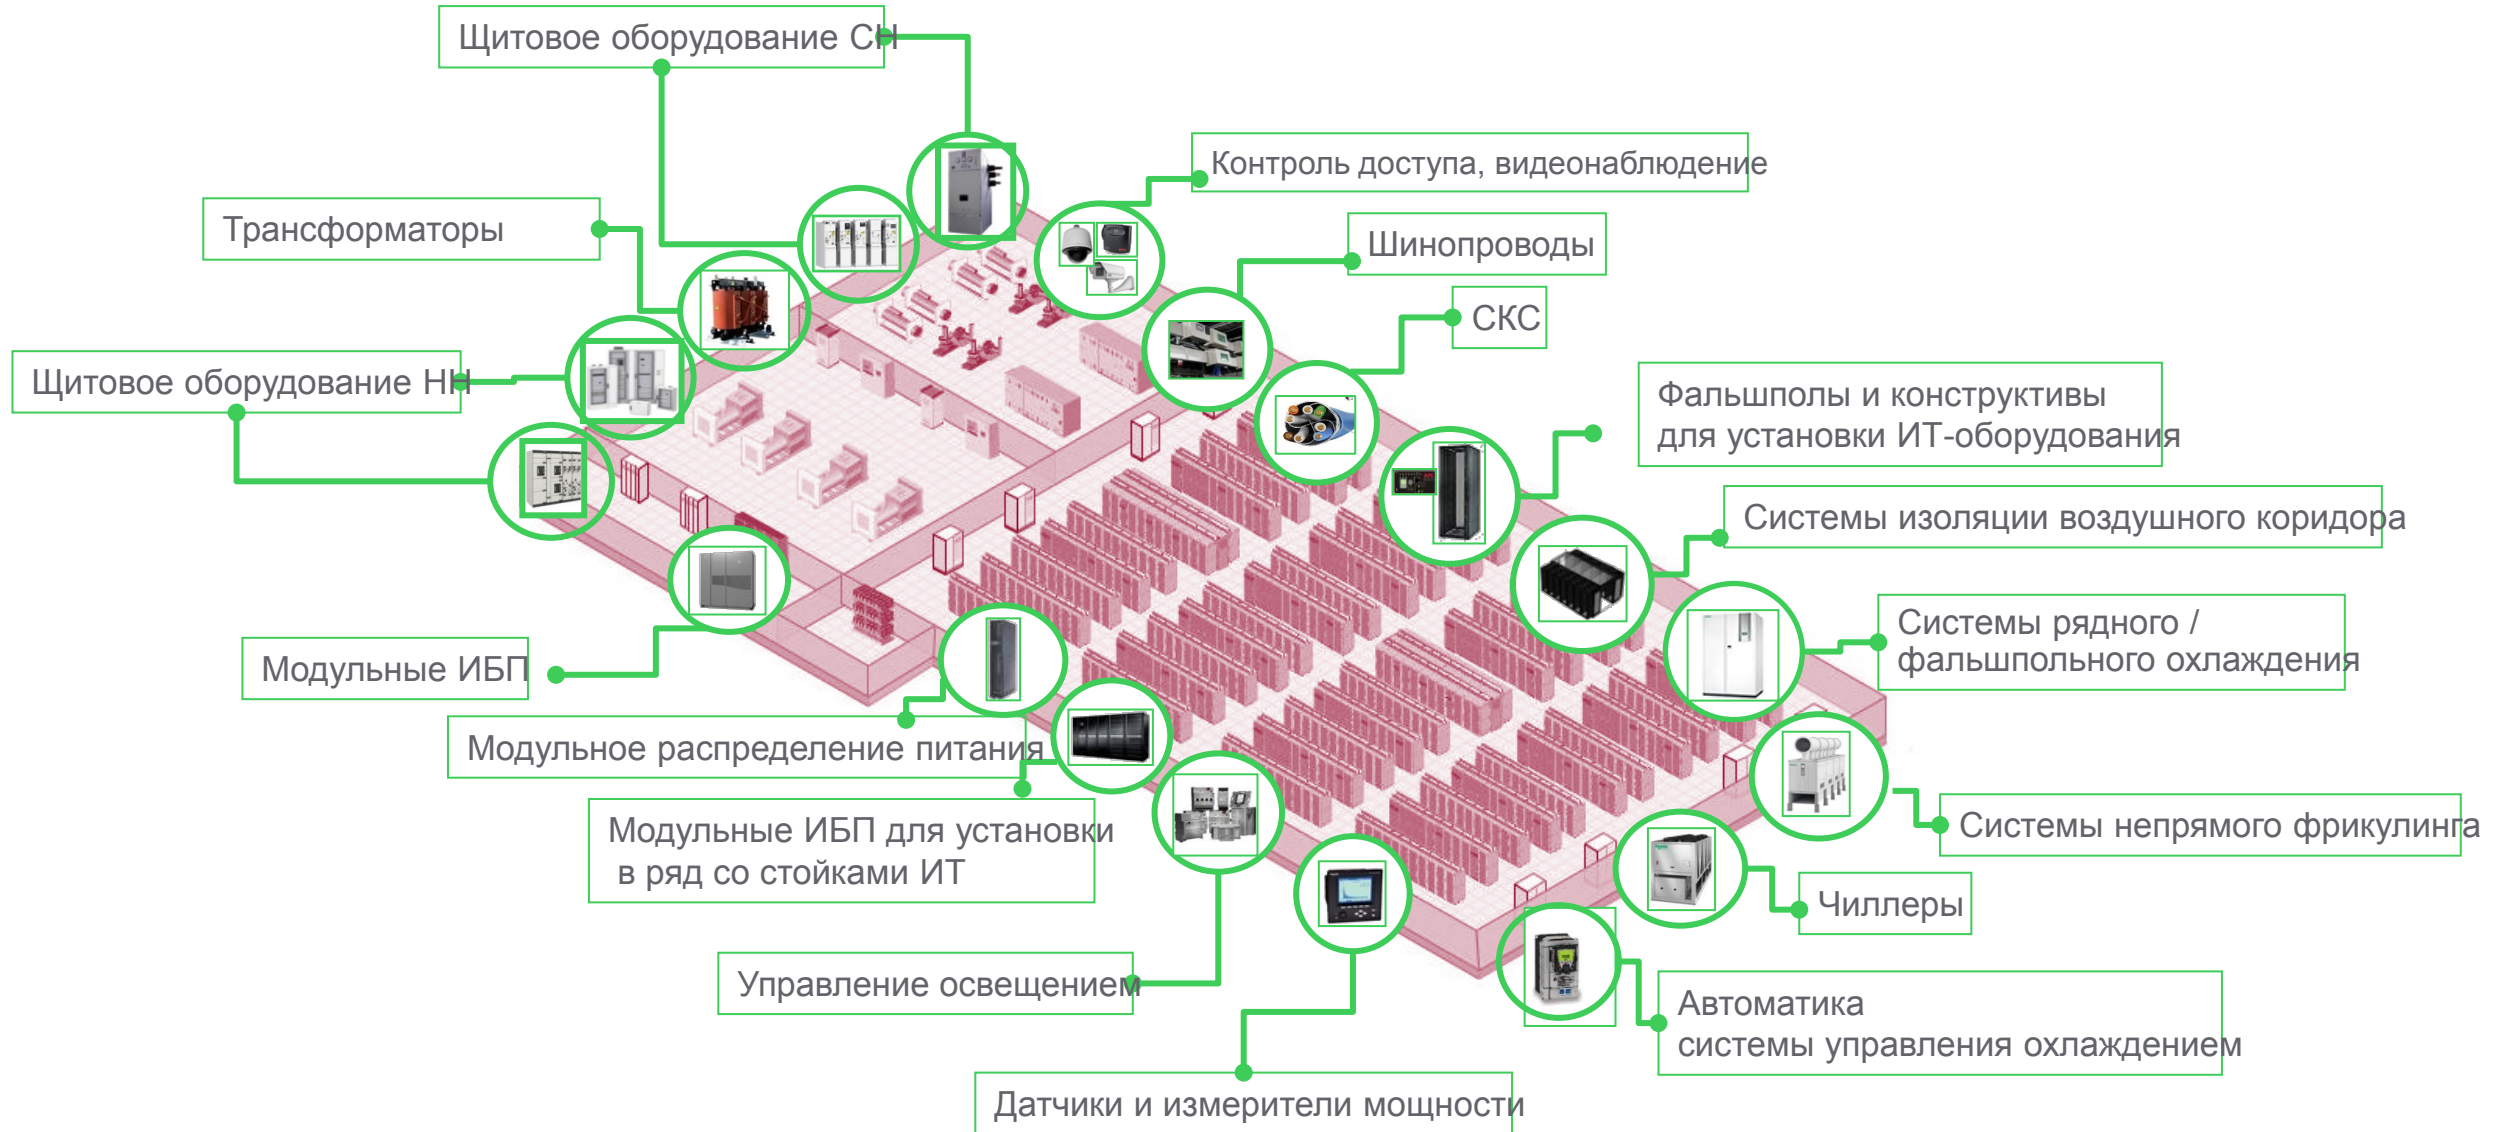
Щитовое оборудование СН

Трансформаторы

Щитовое оборудование НН

Модульные ИБП

Модульное распределение питания

Модульные ИБП для установки в ряд со стойками ИТ

Управление освещением

Датчики и измерители мощности

Контроль доступа, видеонаблюдение

Шинопроводы

СКС

Фальшполы и конструктивы для установки ИТ-оборудования

Системы изоляции воздушного коридора

Системы рядного / фальшпольного охлаждения

Системы непрямого фрикулинга

Чиллеры

Автоматика системы управления охлаждением